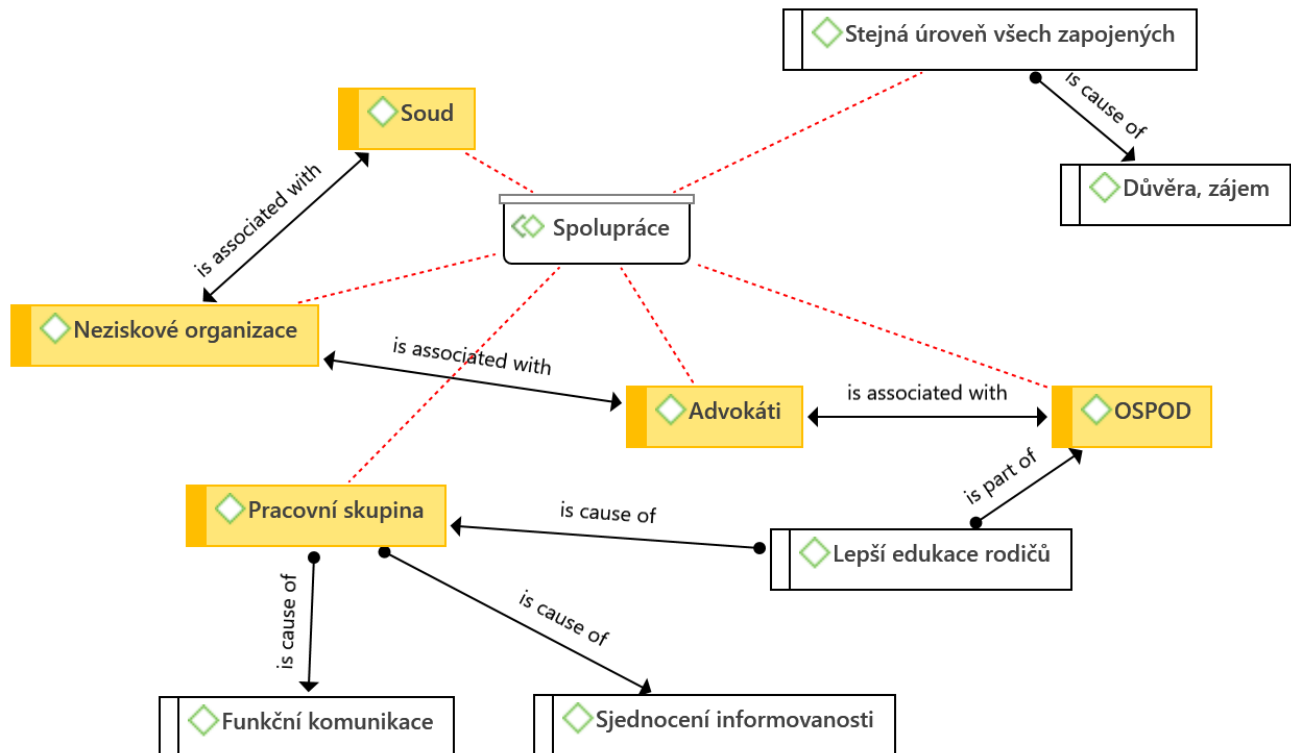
Stejná úroveň všech zapojených

is cause of

Důvěra, zájem

Soud

is associated with

Spolupráce

Neziskové organizace

is associated with

Advokáti

is associated with

OSPOD

is part of

Pracovní skupina

is cause of

Lepší edukace rodičů

is cause of

is cause of

Funkční komunikace

Sjednocení informovanosti